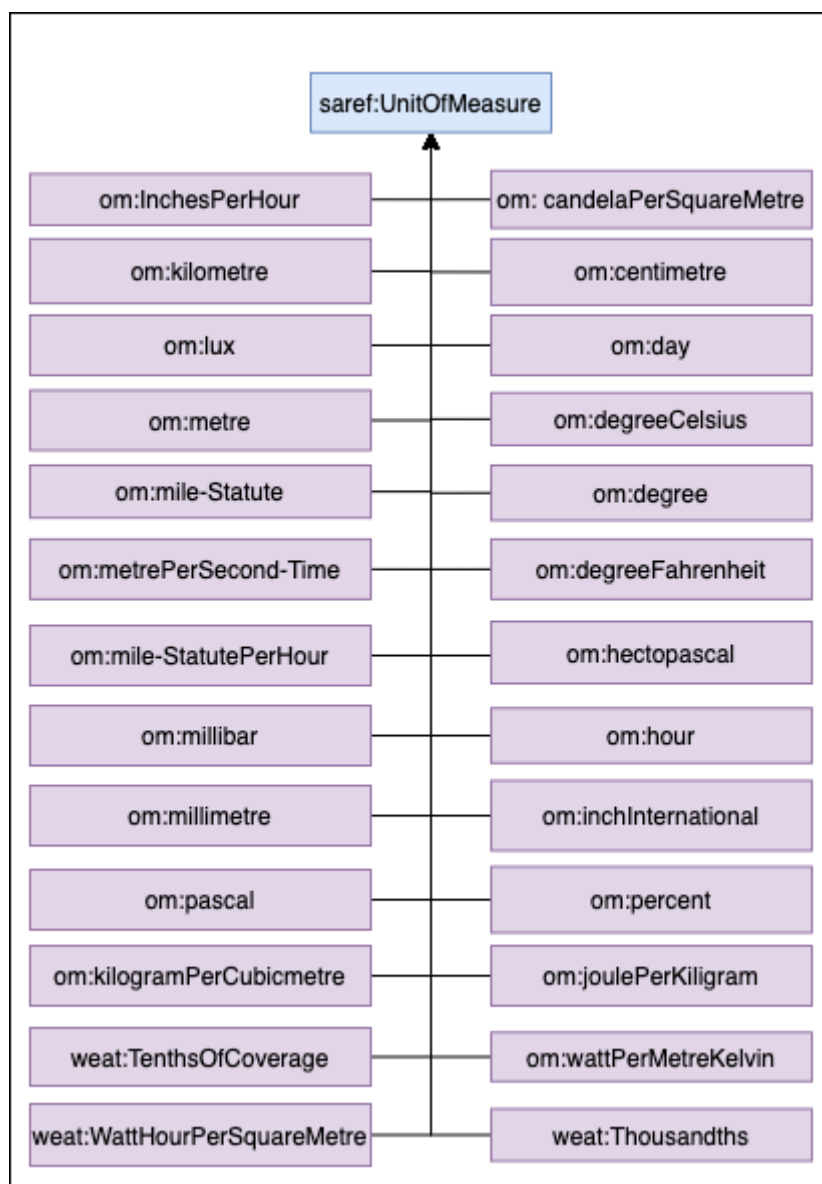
saref:UnitOfMeasure

om:InchesPerHour
om: candelaPerSquareMetre
om:kilometre
om:centimetre
om:lux
om:day
om:metre
om:degreeCelsius
om:mile-Statute
om:degree
om:metrePerSecond-Time
om:degreeFahrenheit
om:mile-StatutePerHour
om:hectopascal
om:millibar
om:hour
om:millimetre
om:inchInternational
om:pascal
om:percent
om:kilogramPerCubicmetre
om:joulePerKiligram
weat:TenthsOfCoverage
om:wattPerMetreKelvin
weat:WattHourPerSquareMetre
weat:Thousandths